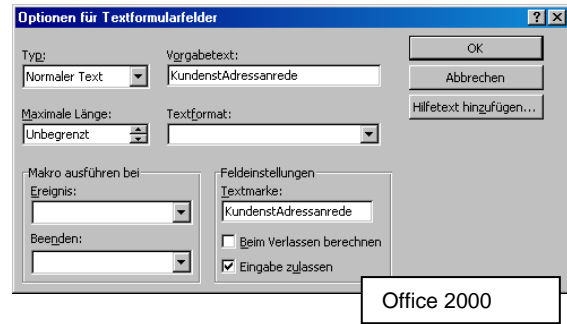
Optionen für Textformularfelder

?

X

Typ:

Normaler Text

Vorgabetext:

KundenstAdressanrede

OK

Abbrechen

Hilfetext hinzufügen...

Maximale Länge:

Unbegrenzt

Textformat:

Makro ausführen bei

Ereignis:

Beenden:

Feldeinstellungen

Textmarke:

KundenstAdressanrede

Beim Verlassen berechnen

Eingabe zulassen

Office 2000